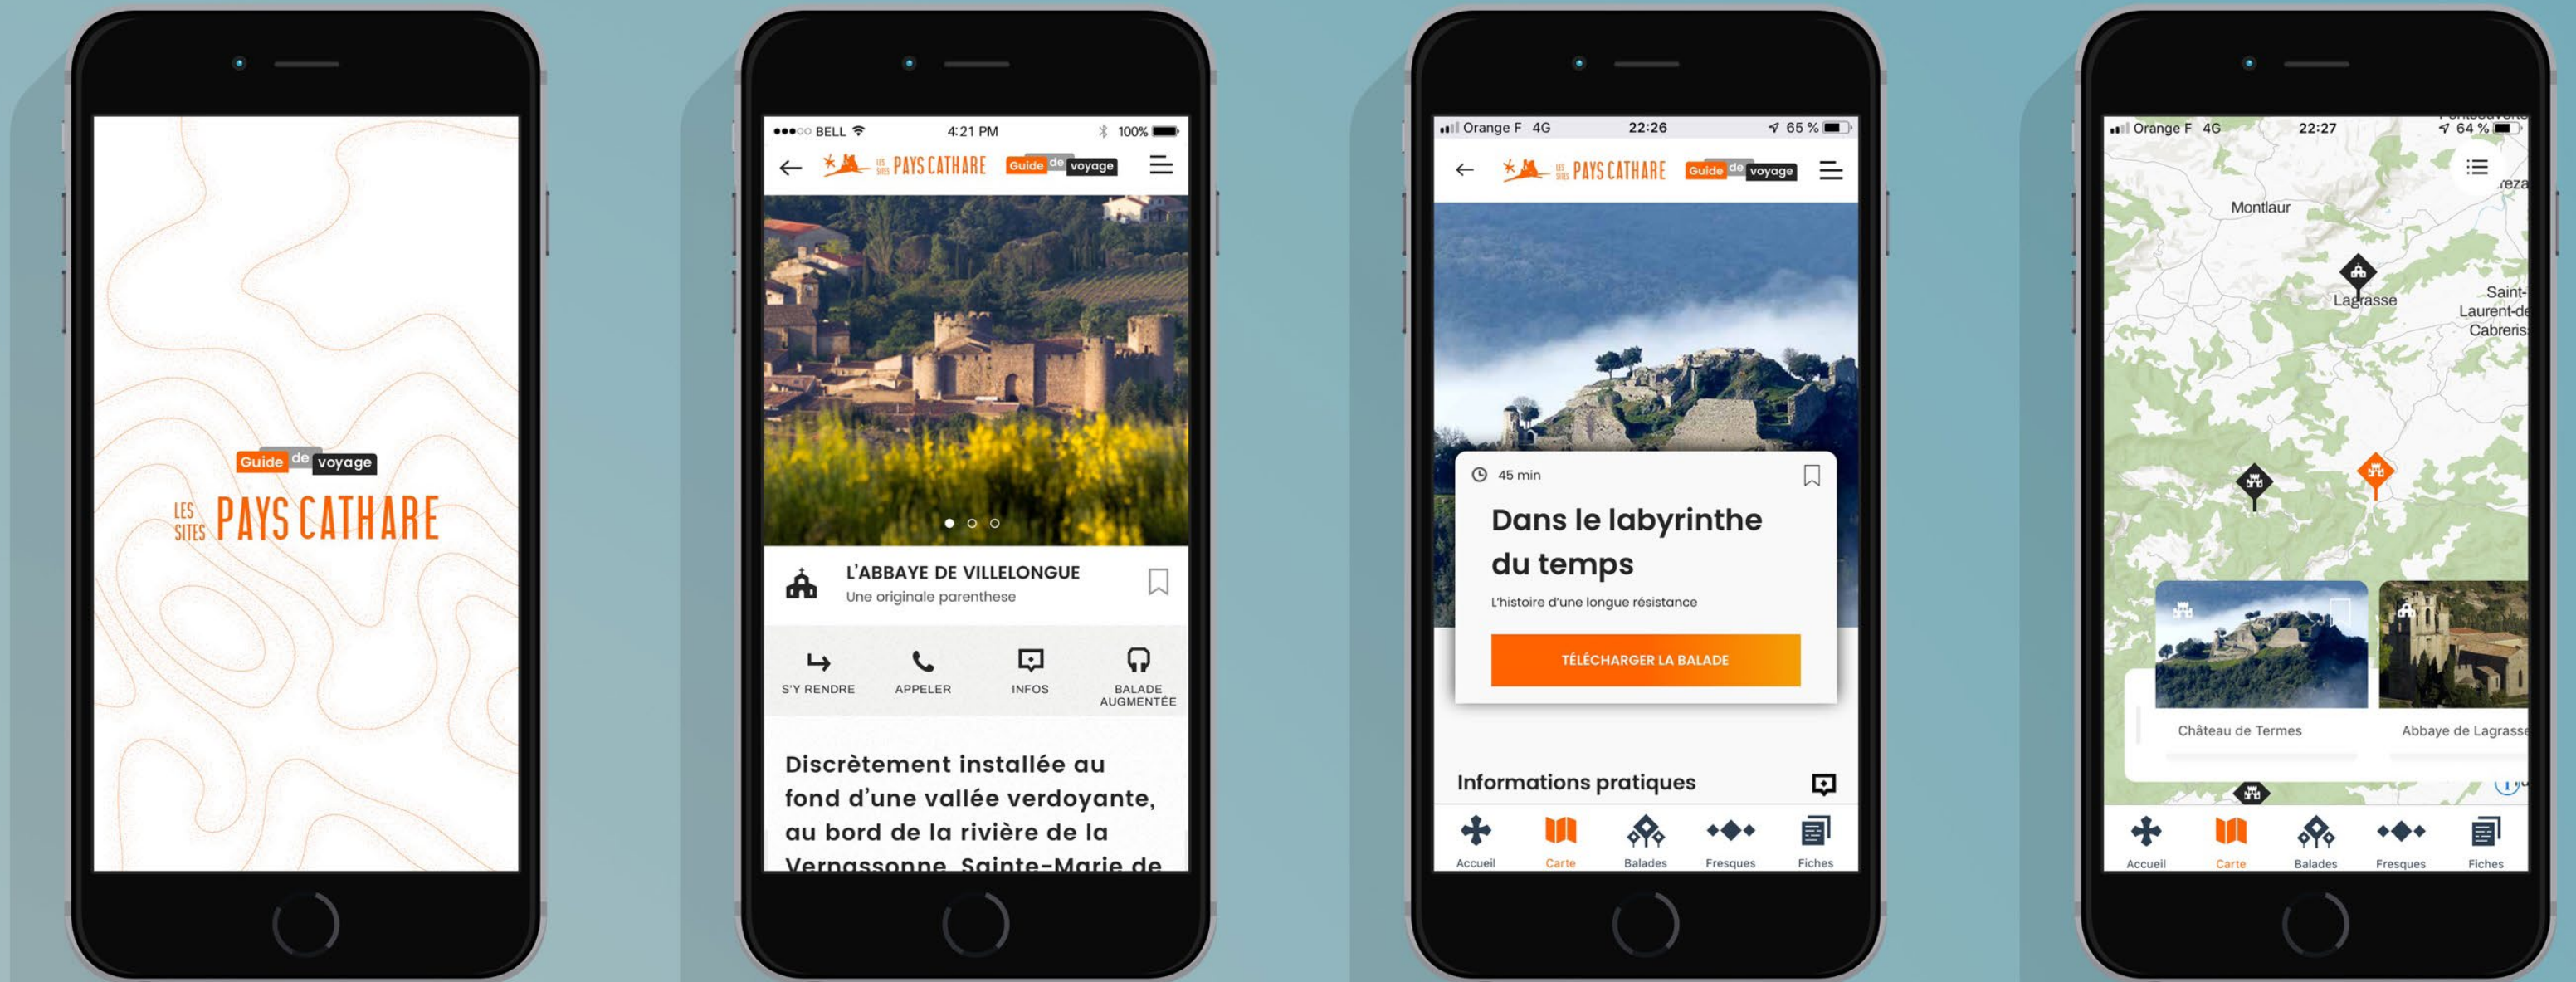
Guide de voyage
LES SITES PAYS CATHARE

●●●○○ BELL 4:21 PM 100%
LES SITES PAYS CATHARE Guide de voyage
L'ABBAYE DE VILLELONGUE
Une originale parenthese
S'Y RENDRE
APPELER
INFOS
BALADE AUGMENTÉE
Discrètement installée au fond d'une vallée verdoyante, au bord de la rivière de la Vernassonne, Sainte-Marie de

Orange F 4G 22:26 65 %
LES SITES PAYS CATHARE Guide de voyage
45 min
Dans le labyrinthe du temps
L'histoire d'une longue résistance
TÉLÉCHARGER LA BALADE
Informations pratiques
Accueil
Carte
Balades
Fresques
Fiches

Orange F 4G 22:27 64 %
Montlaur
Lagrasse
Saint-Laurent-de Cabreris
Château de Termes
Abbaye de Lagrasse
Accueil
Carte
Balades
Fresques
Fiches